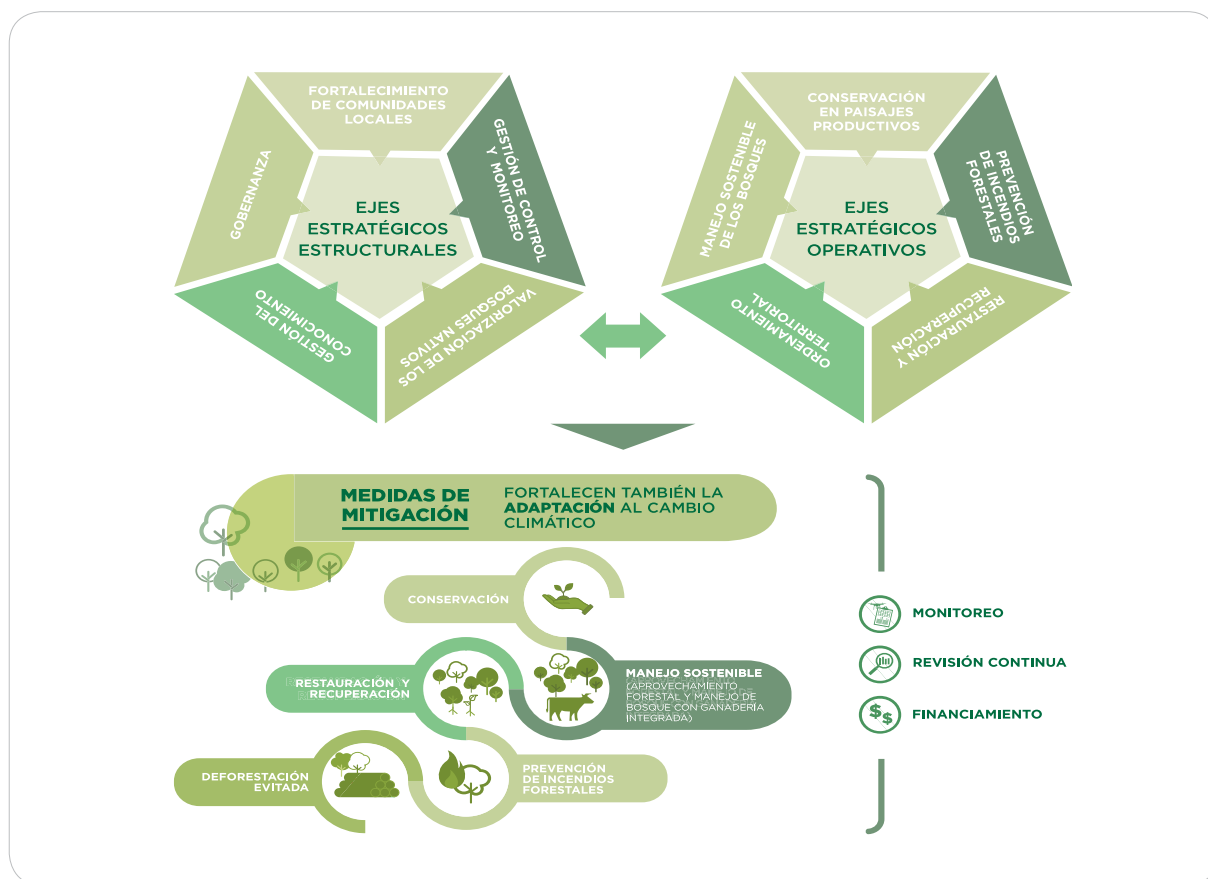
FORTALECIMIENTO DE COMUNIDADES LOCALES

GESTIÓN DE CONTROL Y MONITOREO

GOBERNANZA

EJES ESTRATÉGICOS ESTRUCTURALES

GESTIÓN DEL CONOCIMIENTO

VALORIZACIÓN DE LOS BOSQUES NATIVOS

CONSERVACIÓN EN PAISAJES PRODUCTIVOS

MANEJO SOSTENIBLE DE LOS BOSQUES

PREVENCIÓN DE INCENDIOS FORESTALES

EJES ESTRATÉGICOS OPERATIVOS

ORDENAMIENTO TERRITORIAL

RESTAURACIÓN Y RECUPERACIÓN

MEDIDAS DE MITIGACIÓN

FORTALECEN TAMBIÉN LA ADAPTACIÓN AL CAMBIO CLIMÁTICO

CONSERVACIÓN

RESTAURACIÓN Y RECUPERACIÓN

MANEJO SOSTENIBLE (APROVECHAMIENTO FORESTAL Y MANEJO DE BOSQUE CON GANADERÍA INTEGRADA)

DEFORESTACIÓN EVITADA

PREVENCIÓN DE INCENDIOS FORESTALES

MONITOREO

REVISIÓN CONTINUA

FINANCIAMIENTO